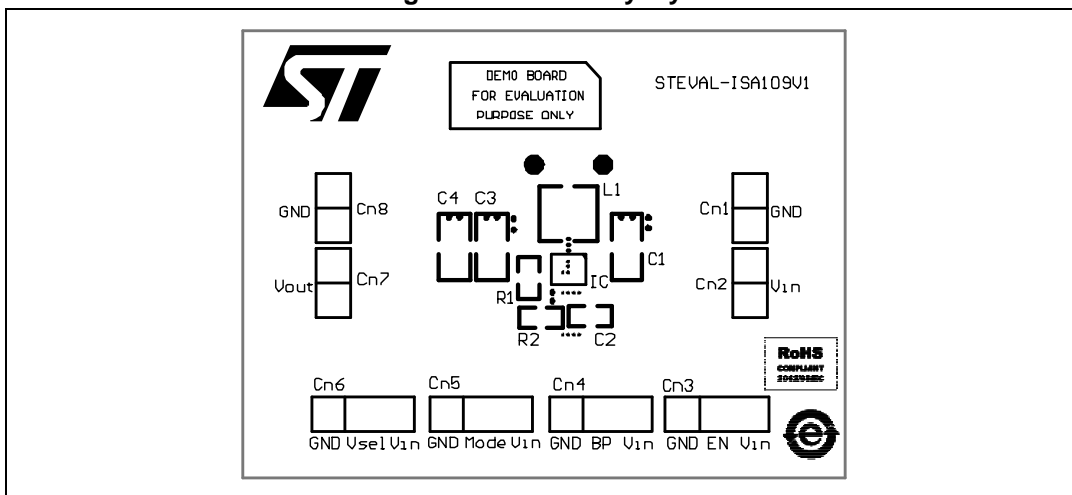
DEMO BOARD
FOR EVALUATION
PURPOSE ONLY

STEVAL-ISA109V1

GND Cn8

Vout Cn7

C4 C3

L1

C1

IC

R1

R2 C2

Cn1 GND

Cn2 Vin

RoHS
COMPLIANT
2002/95/EC

Cn6
GND Vsel Vin

Cn5
GND Mode Vin

Cn4
GND BP Vin

Cn3
GND EN Vin